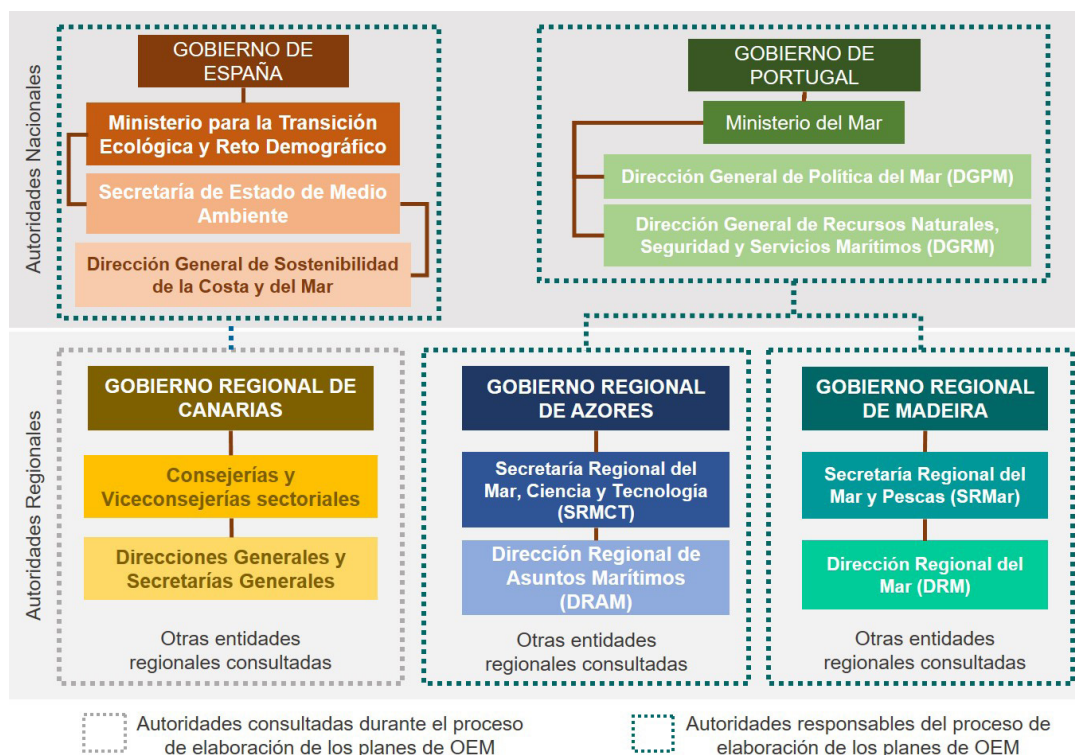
Autoridades Nacionales

GOBIERNO DE ESPAÑA

Ministerio para la Transición Ecológica y Reto Demográfico

Secretaría de Estado de Medio Ambiente

Dirección General de Sostenibilidad de la Costa y del Mar

GOBIERNO DE PORTUGAL

Ministerio del Mar

Dirección General de Política del Mar (DGPM)

Dirección General de Recursos Naturales, Seguridad y Servicios Marítimos (DGRM)

Autoridades Regionales

GOBIERNO REGIONAL DE CANARIAS

Consejerías y Viceconsejerías sectoriales

Direcciones Generales y Secretarías Generales

Otras entidades regionales consultadas

GOBIERNO REGIONAL DE AZORES

Secretaría Regional del Mar, Ciencia y Tecnología (SRMCT)

Dirección Regional de Asuntos Marítimos (DRAM)

Otras entidades regionales consultadas

GOBIERNO REGIONAL DE MADEIRA

Secretaría Regional del Mar y Pescas (SRMar)

Dirección Regional del Mar (DRM)

Otras entidades regionales consultadas

Autoridades consultadas durante el proceso de elaboración de los planes de OEM

Autoridades responsables del proceso de elaboración de los planes de OEM